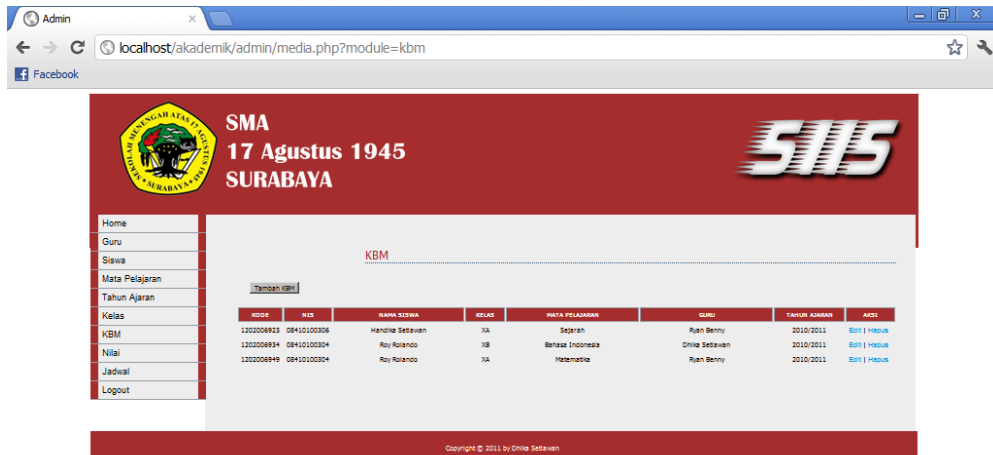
Admin

localhost/akademik/admin/media.php?module=kbm

Facebook

SEKOLAH MENENGAH ATAS 17 AGUSTUS 1945 SURABAYA

SMA
17 Agustus 1945
SURABAYA

SMS

Home
Guru
Siswa
Mata Pelajaran
Tahun Ajaran
Kelas
KBM
Nilai
Jadwal
Logout

KBM

Tambah KBM

| KODE | NIS | NAMA SISWA | KELAS | MATA PELAJARAN | GURU | TAHUN AJARAN | AKSI |
|---|---|---|---|---|---|---|---|
| 1202006923 | 08410100306 | Handika Setiawan | XA | Sejarah | Ryan Benny | 2010/2011 | Edit \| Hapus |
| 1202006934 | 08410100304 | Roy Rolando | XB | Bahasa Indonesia | Dhika Setiawan | 2010/2011 | Edit \| Hapus |
| 1202006949 | 08410100304 | Roy Rolando | XA | Matematika | Ryan Benny | 2010/2011 | Edit \| Hapus |

Copyright © 2011 by Dhika Setiawan